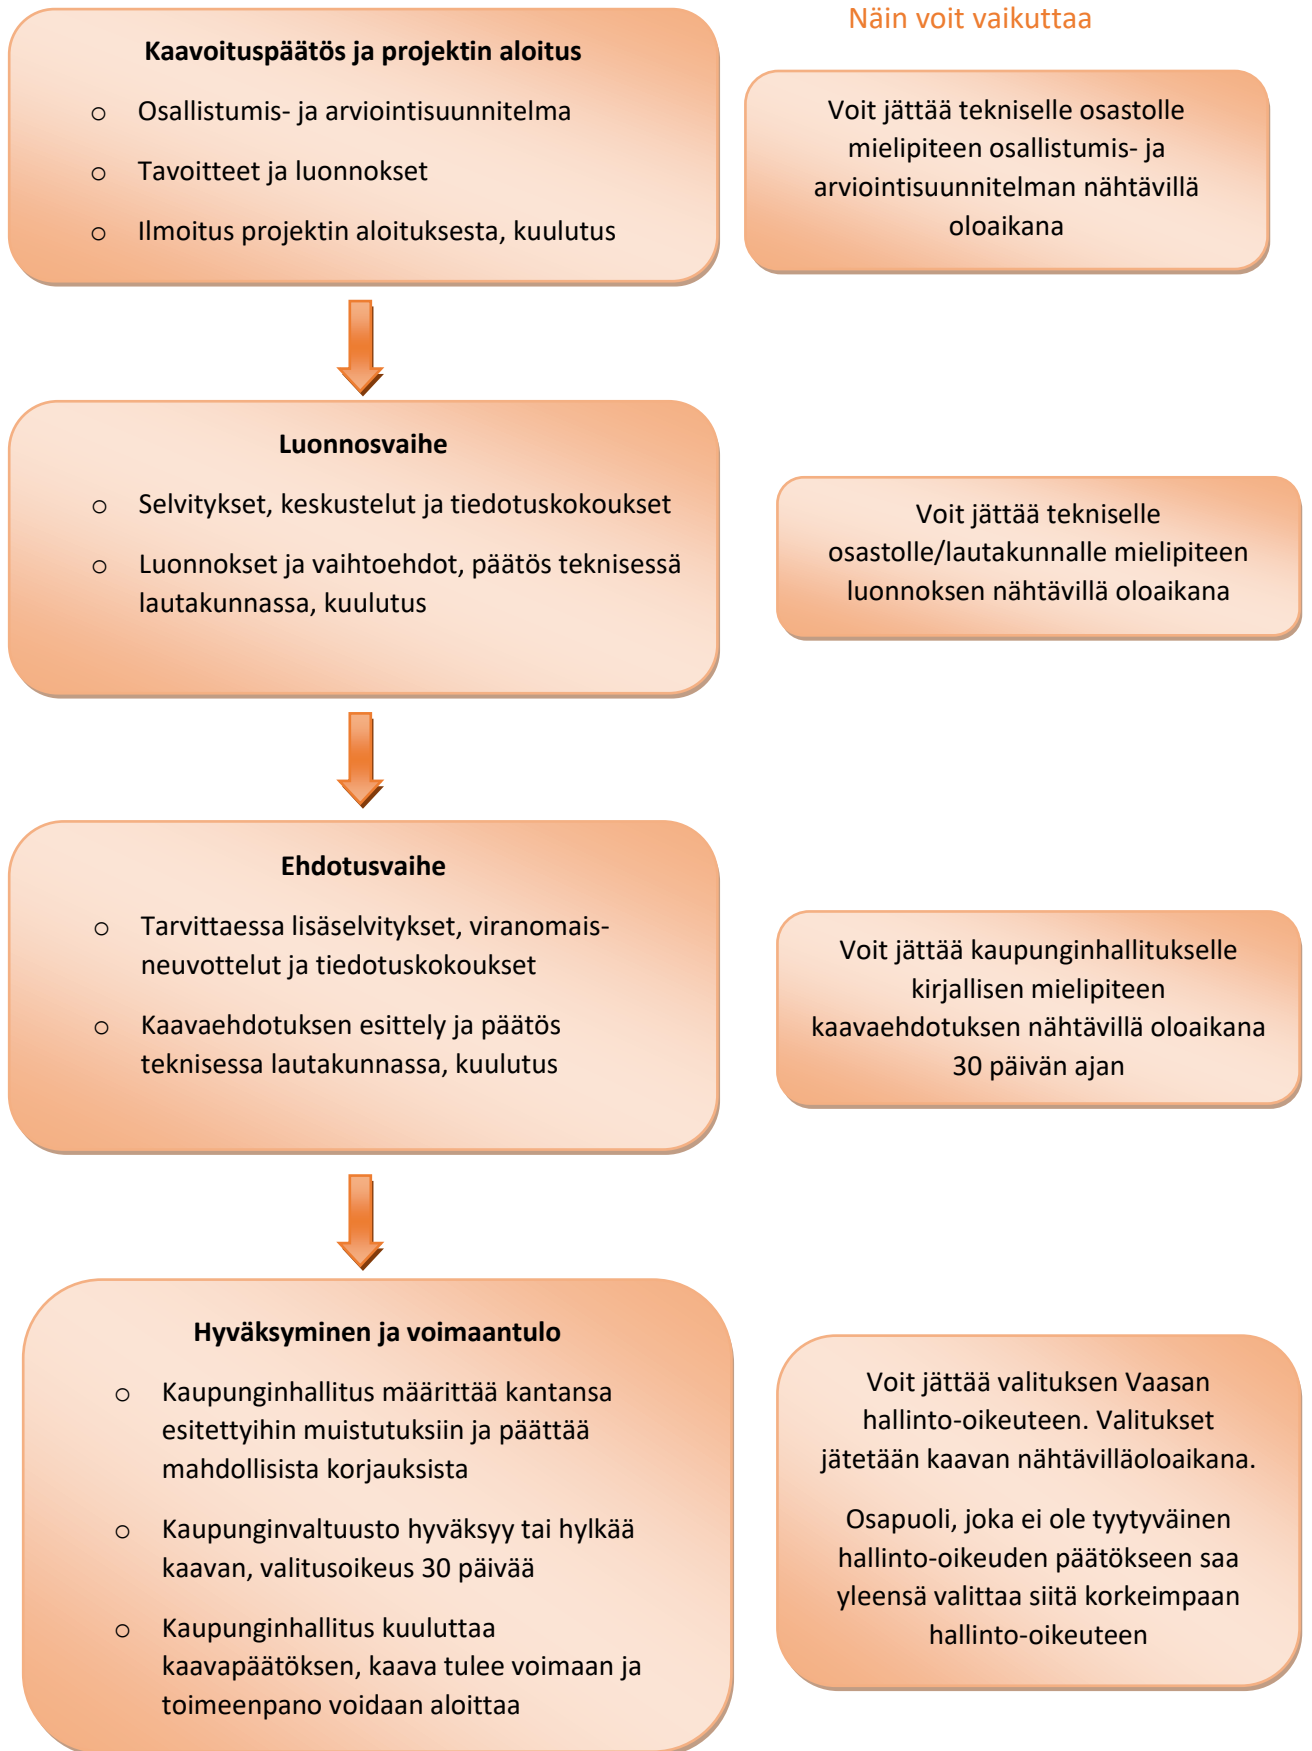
Näin voit vaikuttaa

**Kaavoituspäätös ja projektin aloitus**

- Osallistumis- ja arviointisuunnitelma
- Tavoitteet ja luonnokset
- Ilmoitus projektin aloituksesta, kuulutus

Voit jättää tekniselle osastolle mielipiteen osallistumis- ja arviointisuunnitelman nähtävillä oloaikana

**Luonnosvaihe**

- Selvitykset, keskustelut ja tiedotuskokoukset
- Luonnokset ja vaihtoehdot, päätös teknisessä lautakunnassa, kuulutus

Voit jättää tekniselle osastolle/lautakunnalle mielipiteen luonnoksen nähtävillä oloaikana

**Ehdotusvaihe**

- Tarvittaessa lisäselvitykset, viranomais-neuvottelut ja tiedotuskokoukset
- Kaavaehdotuksen esittely ja päätös teknisessa lautakunnassa, kuulutus

Voit jättää kaupunginhallitukselle kirjallisen mielipiteen kaavaehdotuksen nähtävillä oloaikana 30 päivän ajan

**Hyväksyminen ja voimaantulo**

- Kaupunginhallitus määrittää kantansa esitettyihin muistutuksiin ja päättää mahdollisista korjauksista
- Kaupunginvaltuusto hyväksyy tai hylkää kaavan, valitusoikeus 30 päivää
- Kaupunginhallitus kuuluttaa kaavapäätöksen, kaava tulee voimaan ja toimeenpano voidaan aloittaa

Voit jättää valituksen Vaasan hallinto-oikeuteen. Valitukset jätetään kaavan nähtävilläoloaikana.

Osapuoli, joka ei ole tyytyväinen hallinto-oikeuden päätökseen saa yleensä valittaa siitä korkeimpaan hallinto-oikeuteen